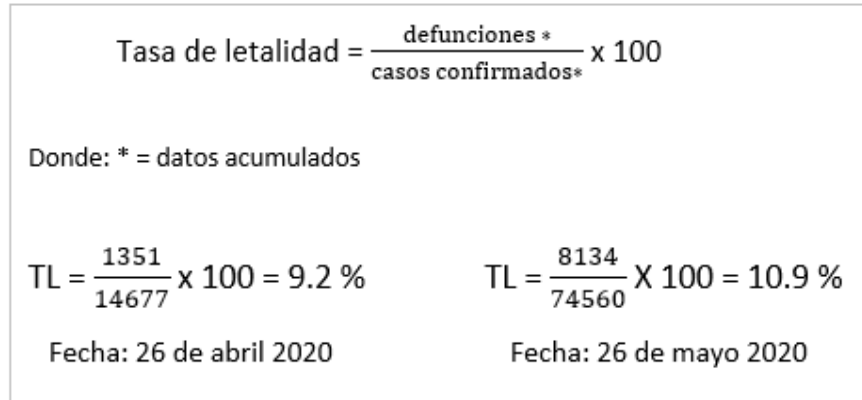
Tasa de letalidad = $\frac{\text{defunciones} *}{\text{casos confirmados} *}$ x 100

Donde: * = datos acumulados

TL = $\frac{1351}{14677}$ x 100 = 9.2 %

Fecha: 26 de abril 2020

TL = $\frac{8134}{74560}$ X 100 = 10.9 %

Fecha: 26 de mayo 2020